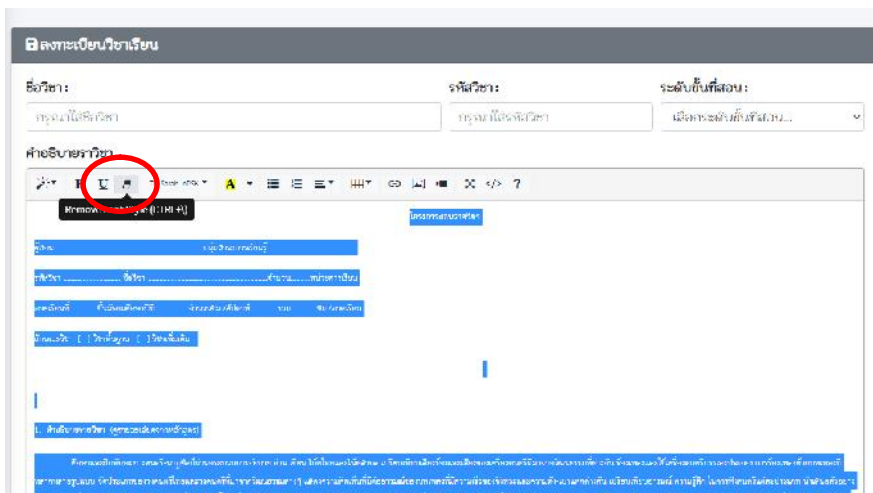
ลงทะเบียนวิชาเรียน

ชื่อวิชา:

รหัสวิชา:

ระดับชั้นที่สอน:

กรุณาใส่ชื่อวิชา

กรุณาใส่รหัสวิชา

เลือกระดับชั้นที่สอน...

คำอธิบายรายวิชา

B U

A

?

Remove Font Style (CTRL+\)

โครงการสอนรายวิชา

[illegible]

รหัสวิชา ............ ชื่อวิชา ................................ จำนวน ...... หน่วยการเรียน

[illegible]

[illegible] [ ] วิชาพื้นฐาน [ ] วิชาเพิ่มเติม

1. คำอธิบายรายวิชา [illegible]

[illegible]